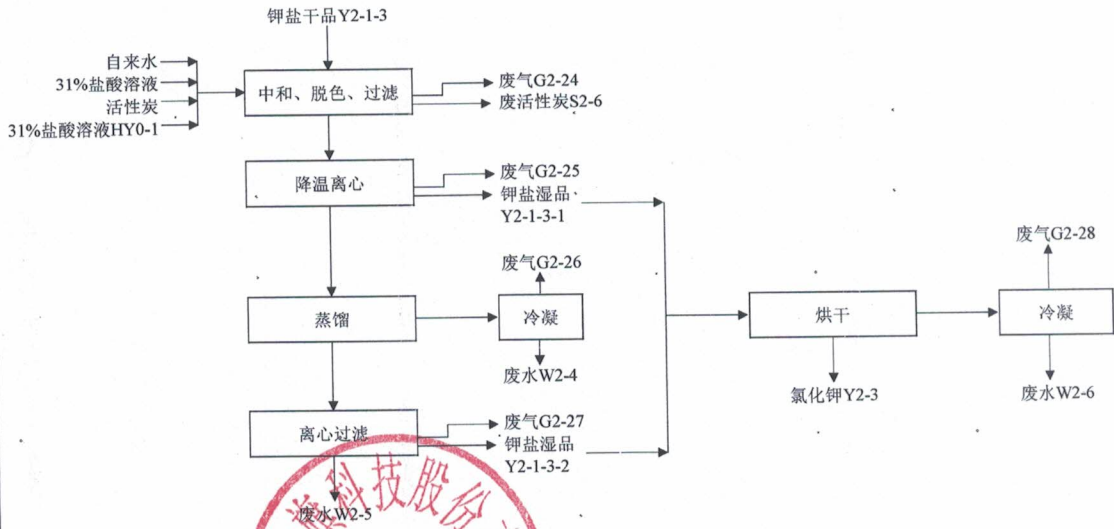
钾盐干品Y2-1-3

自来水
31%盐酸溶液
活性炭
31%盐酸溶液HY0-1

中和、脱色、过滤

废气G2-24
废活性炭S2-6

降温离心

废气G2-25
钾盐湿品Y2-1-3-1

废气G2-26

蒸馏

冷凝

废水W2-4

离心过滤

废气G2-27
钾盐湿品Y2-1-3-2

废水W2-5

烘干

氯化钾Y2-3

废气G2-28

冷凝

废水W2-6

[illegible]科技股份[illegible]